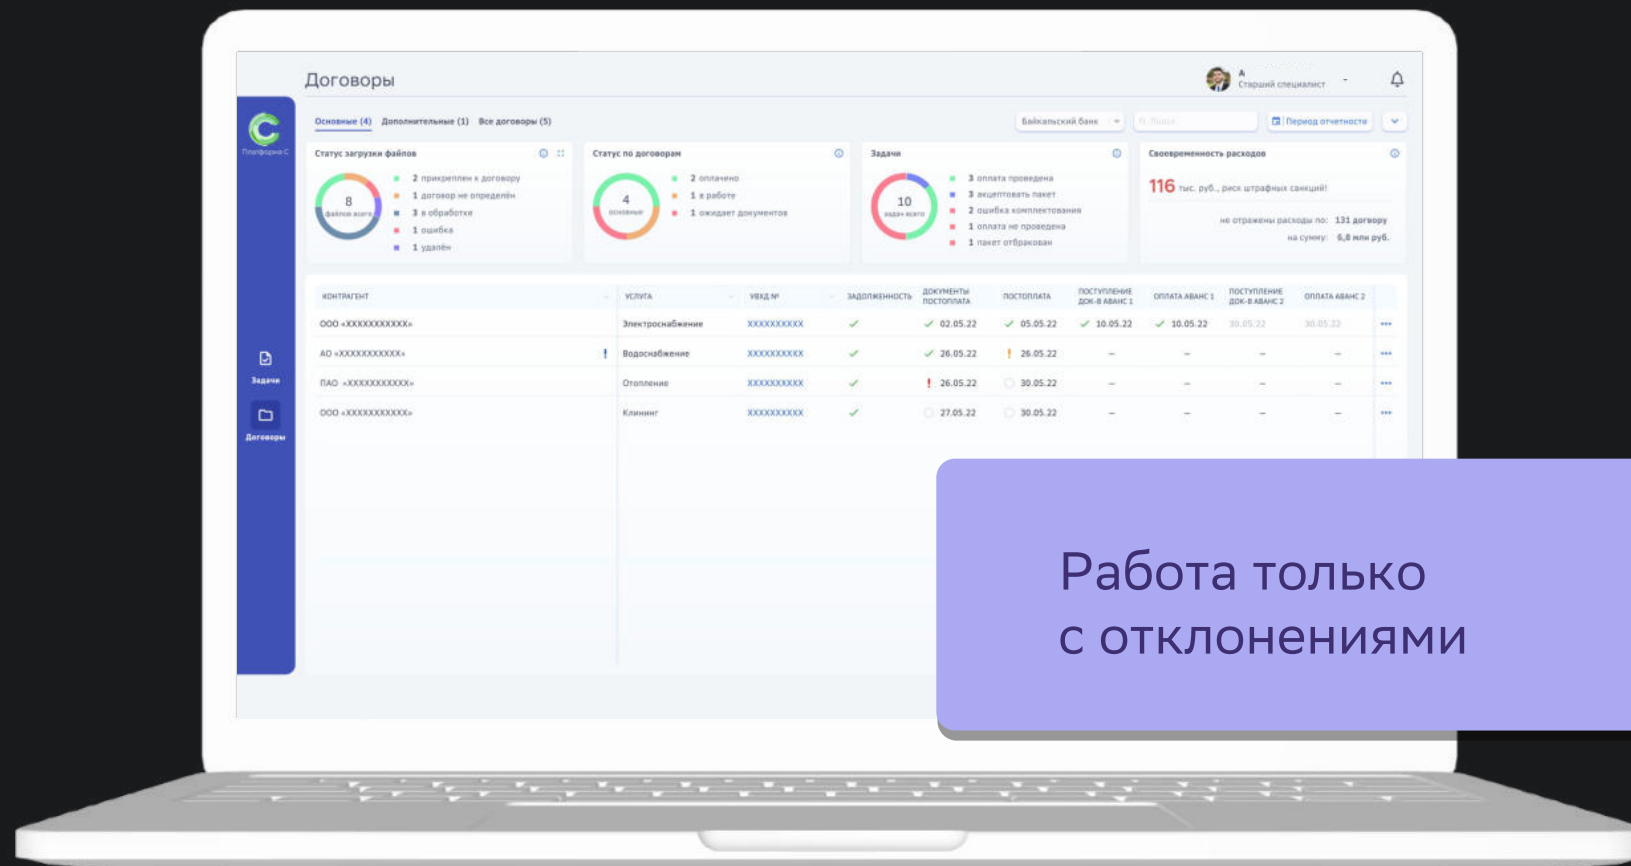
Договоры

А
Старший специалист

Платформа С

Основные (4) Дополнительные (1) Все договоры (5)

Байкальский банк
Поиск
Период отчетности

Статус загрузки файлов
8
файлов всего
2 прикреплен к договору
1 договор не определён
3 в обработке
1 ошибка
1 удалён

Статус по договорам
4
основные
2 оплачено
1 в работе
1 ожидает документов

Задачи
10
задач всего
3 оплата проведена
3 акцептовать пакет
2 ошибка комплектования
1 оплата не проведена
1 пакет отбракован

Своевременность расходов
116 тыс. руб., риск штрафных санкций!
не отражены расходы по: 131 договору
на сумму: 6,8 млн руб.

| КОНТРАГЕНТ | УСЛУГА | УВКД № | ЗАДОЛЖЕННОСТЬ | ДОКУМЕНТЫ ПОСТОПЛАТА | ПОСТОПЛАТА | ПОСТУПЛЕНИЕ ДОК-В АВАНС 1 | ОПЛАТА АВАНС 1 | ПОСТУПЛЕНИЕ ДОК-В АВАНС 2 | ОПЛАТА АВАНС 2 |
|---|---|---|---|---|---|---|---|---|---|
| ООО «XXXXXXXXXXX» | Электроснабжение | XXXXXXXXXX | ✓ | ✓ 02.05.22 | ✓ 05.05.22 | ✓ 10.05.22 | ✓ 10.05.22 | 30.05.22 | 30.05.22 |
| АО «XXXXXXXXXXX» ! | Водоснабжение | XXXXXXXXXX | ✓ | ✓ 26.05.22 | ! 26.05.22 | – | – | – | – |
| ПАО «XXXXXXXXXXX» | Отопление | XXXXXXXXXX | ✓ | ! 26.05.22 | 30.05.22 | – | – | – | – |
| ООО «XXXXXXXXXXX» | Клининг | XXXXXXXXXX | ✓ | 27.05.22 | 30.05.22 | – | – | – | – |

Задачи
Договоры

Работа только
с отклонениями